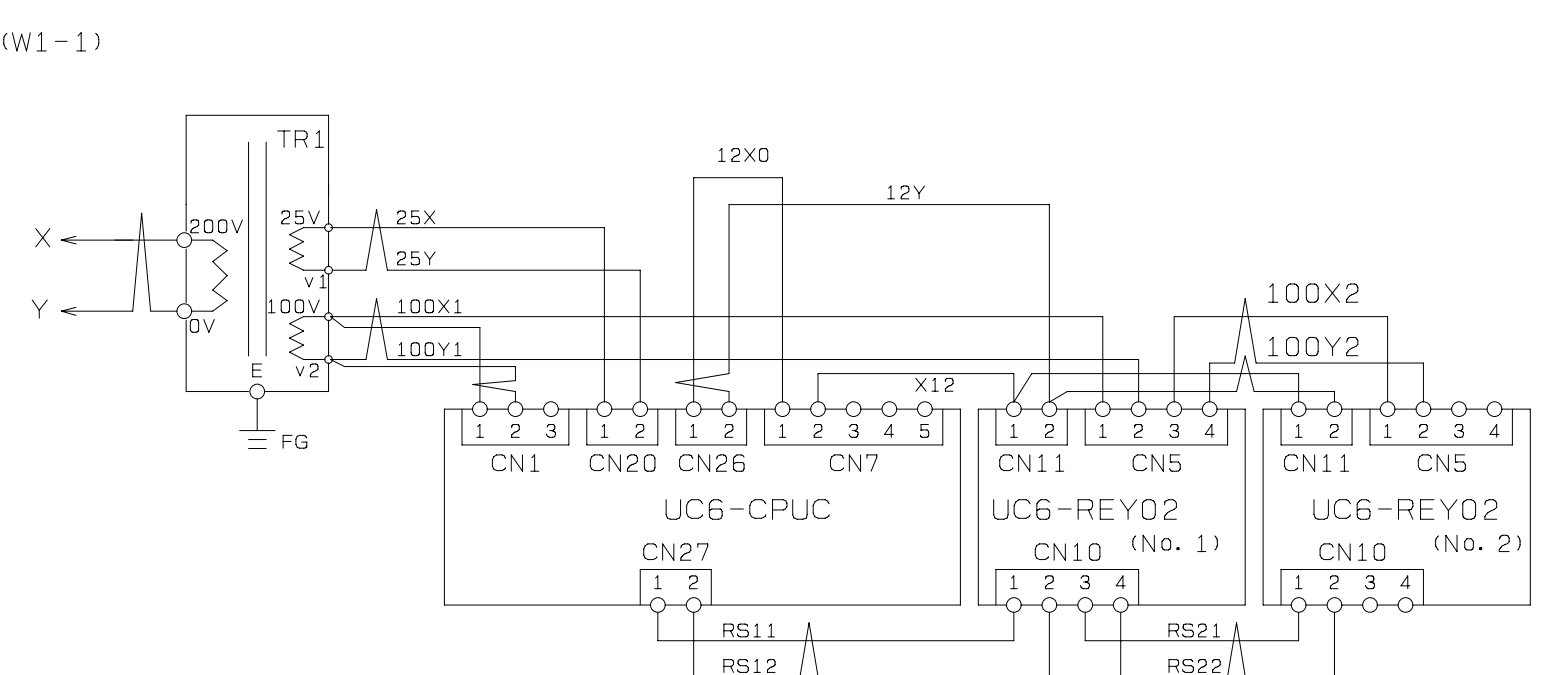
(W1-1)

TR1
12X0
12Y
X
Y
200V
0V
25V
v1
100V
v2
E
FG
25X
25Y
100X1
100Y1
100X2
100Y2
X12

1 2 3
CN1
1 2
CN20
1 2
CN26
1 2 3 4 5
CN7
UC6-CPUC
CN27
1 2

1 2
CN11
1 2 3 4
CN5
UC6-REY02
(No. 1)
CN10
1 2 3 4

1 2
CN11
1 2 3 4
CN5
UC6-REY02
(No. 2)
CN10
1 2 3 4

RS11
RS12
RS21
RS22